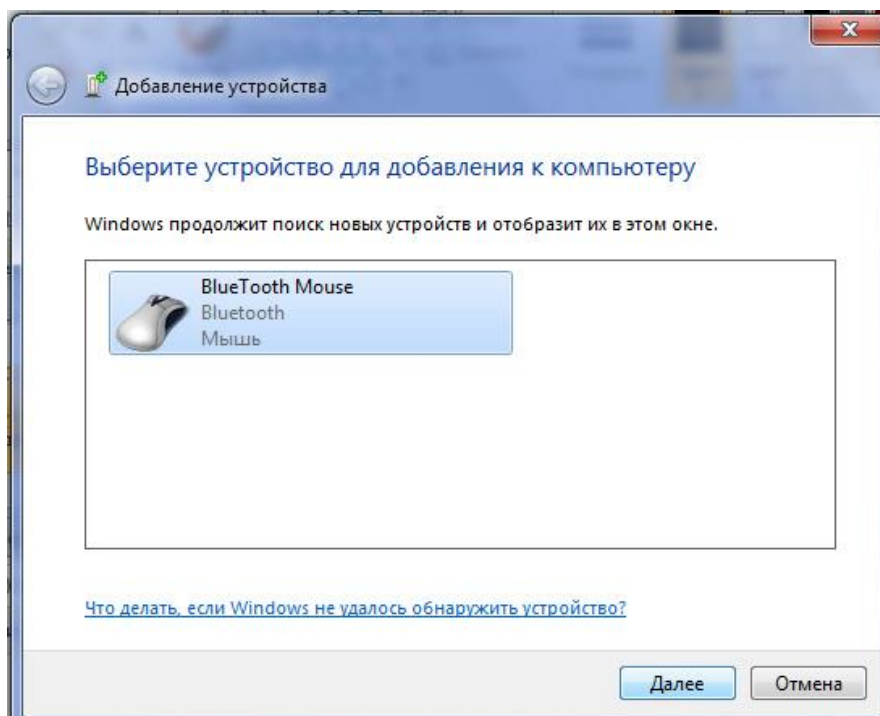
Добавление устройства

Выберите устройство для добавления к компьютеру

Windows продолжит поиск новых устройств и отобразит их в этом окне.

BlueTooth Mouse
Bluetooth
Мышь

Что делать, если Windows не удалось обнаружить устройство?

Далее
Отмена